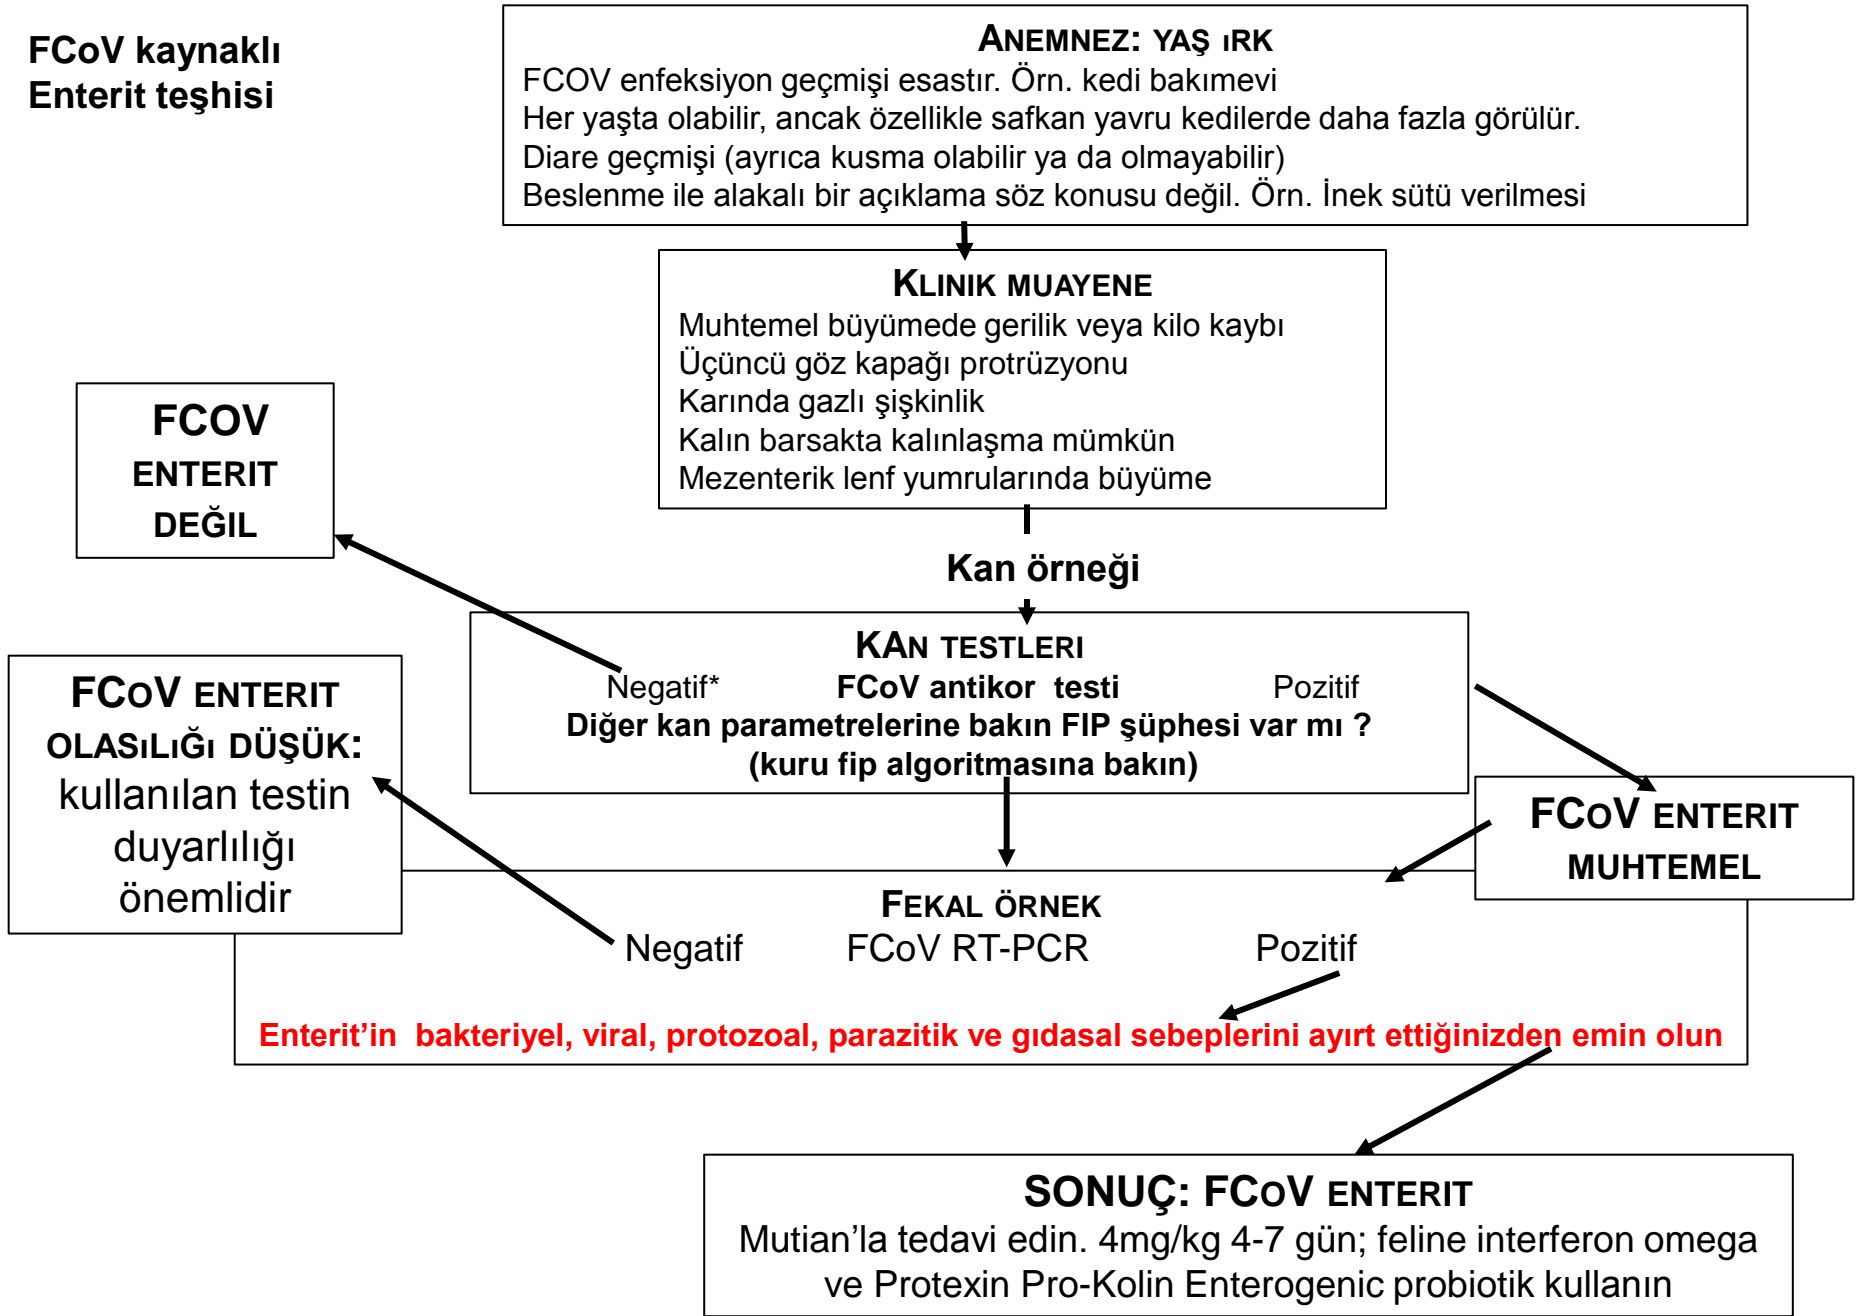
FCoV kaynaklı Enterit teşhisi

ANEMNEZ: YAŞ IRK
FCOV enfeksiyon geçmişi esastır. Örn. kedi bakımevi
Her yaşta olabilir, ancak özellikle safkan yavru kedilerde daha fazla görülür.
Diare geçmişi (ayrıca kusma olabilir ya da olmayabilir)
Beslenme ile alakalı bir açıklama söz konusu değil. Örn. İnek sütü verilmesi

KLINIK MUAYENE
Muhtemel büyümede gerilik veya kilo kaybı
Üçüncü göz kapağı protrüzyonu
Karında gazlı şişkinlik
Kalın barsakta kalınlaşma mümkün
Mezenterik lenf yumrularında büyüme

FCOV ENTERIT DEĞIL

Kan örneği

KAN TESTLERI
Negatif* FCoV antikor testi Pozitif
Diğer kan parametrelerine bakın FIP şüphesi var mı ?
(kuru fip algoritmasına bakın)

FCOV ENTERIT OLASILIĞI DÜŞÜK: kullanılan testin duyarlılığı önemlidir

FCOV ENTERIT MUHTEMEL

FEKAL ÖRNEK
Negatif FCoV RT-PCR Pozitif
Enterit'in bakteriyel, viral, protozoal, parazitik ve gıdasal sebeplerini ayırt ettiğinizden emin olun

SONUÇ: FCOV ENTERIT
Mutian'la tedavi edin. 4mg/kg 4-7 gün; feline interferon omega ve Protexin Pro-Kolin Enterogenic probiotik kullanın